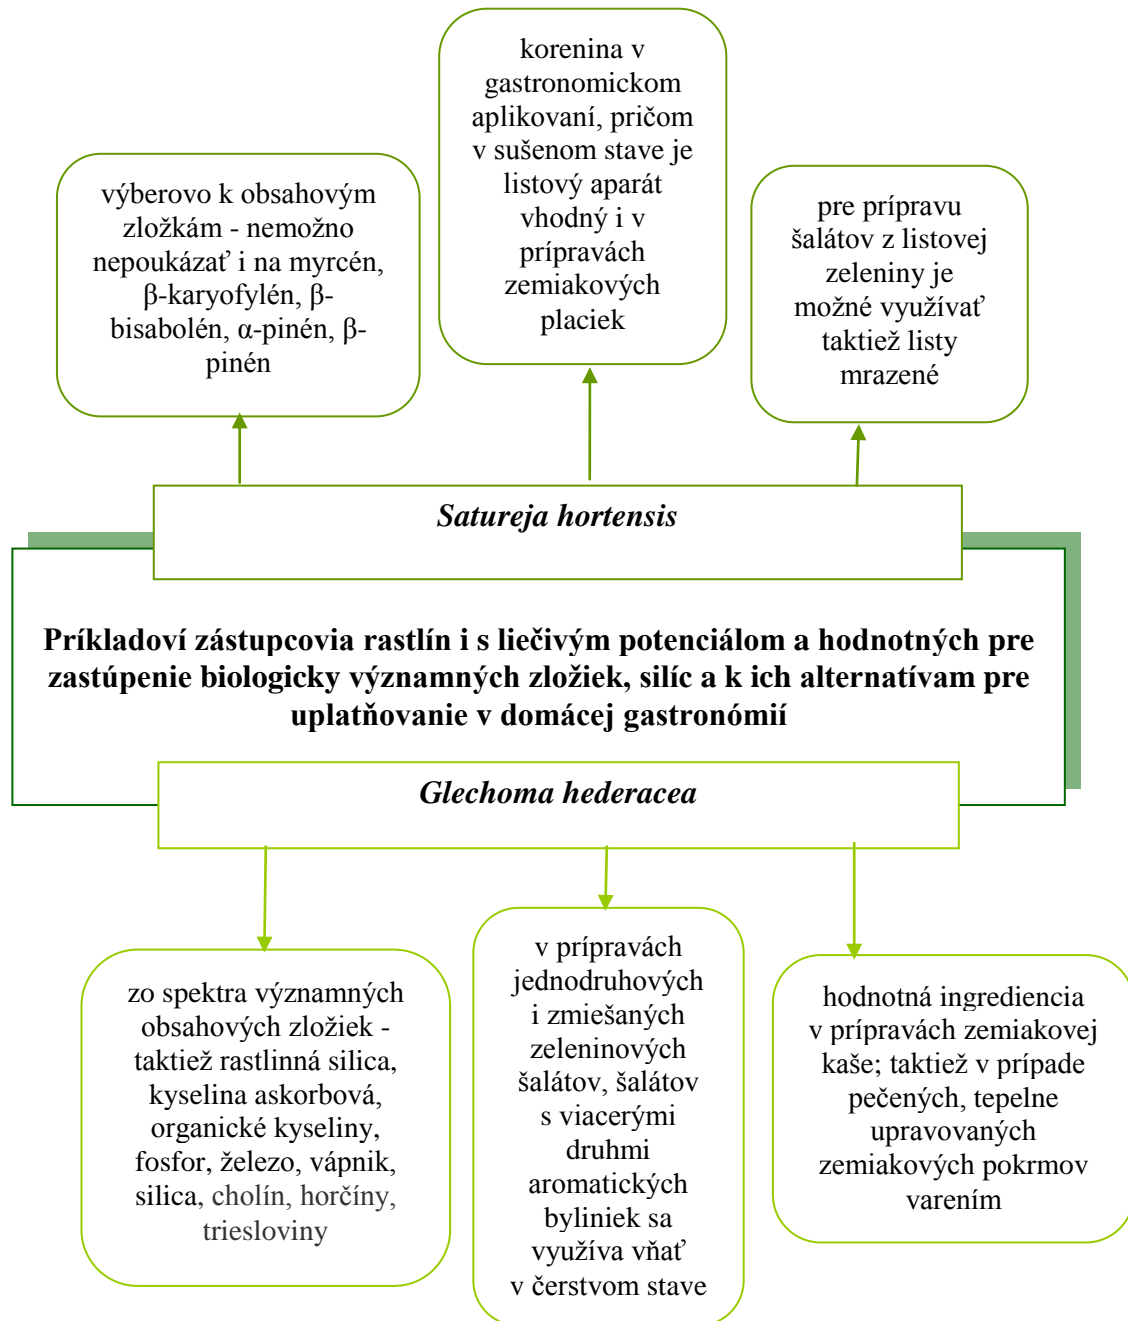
výberovo k obsahovým zložkám - nemožno nepoukázať i na myrcén, β-karyofylén, β-bisabolén, α-pinén, β-pinén

korenina v gastronomickom aplikovaní, pričom v sušenom stave je listový aparát vhodný i v prípravách zemiakových placiek

pre prípravu šalátov z listovej zeleniny je možné využívať taktiež listy mrazené

Satureja hortensis

Príkladoví zástupcovia rastlín i s liečivým potenciálom a hodnotných pre zastúpenie biologicky významných zložiek, silíc a k ich alternatívam pre uplatňovanie v domácej gastronómii

Glechoma hederacea

zo spektra významných obsahových zložiek - taktiež rastlinná silica, kyselina askorbová, organické kyseliny, fosfor, železo, vápnik, silica, cholín, horčíny, triesloviny

v prípravách jednodruhových i zmiešaných zeleninových šalátov, šalátov s viacerými druhmi aromatických byliniek sa využíva vňať v čerstvom stave

hodnotná ingrediencia v prípravách zemiakovej kaše; taktiež v prípade pečených, tepelne upravovaných zemiakových pokrmov varením